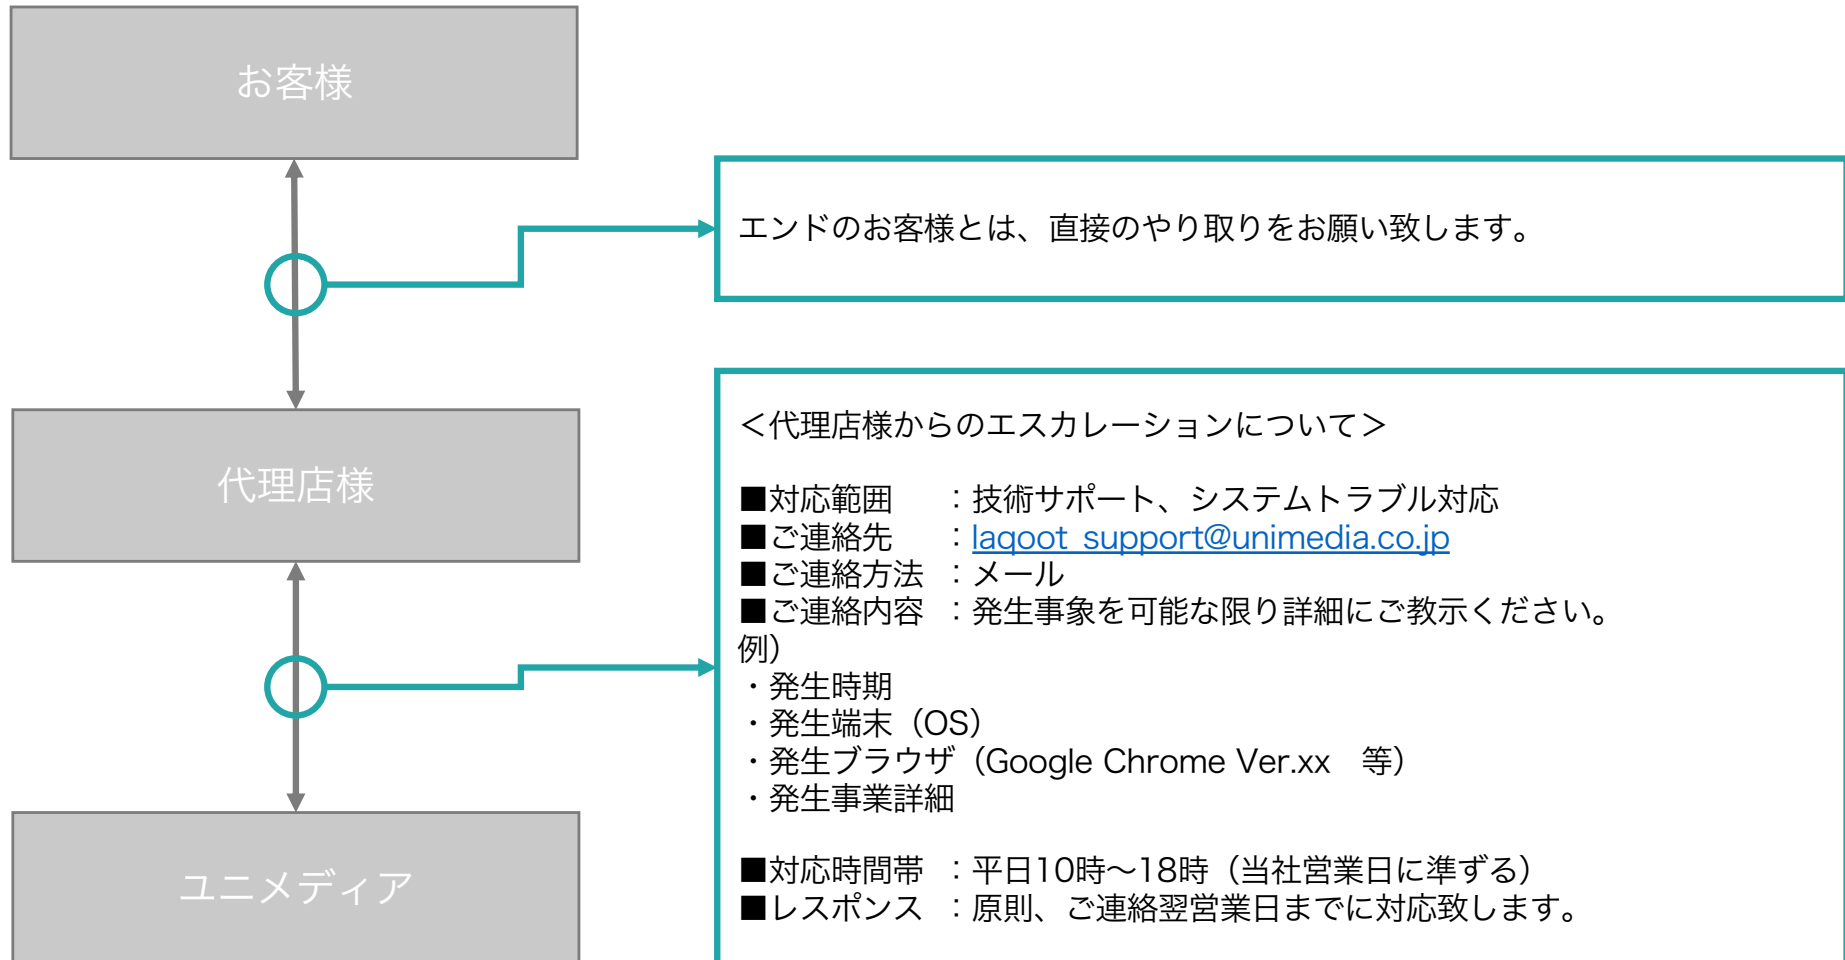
お客様

エンドのお客様とは、直接のやり取りをお願い致します。

代理店様

＜代理店様からのエスカレーションについて＞

■対応範囲　：技術サポート、システムトラブル対応
■ご連絡先　：laqoot_support@unimedia.co.jp
■ご連絡方法　：メール
■ご連絡内容　：発生事象を可能な限り詳細にご教示ください。
例）
・発生時期
・発生端末（OS）
・発生ブラウザ（Google Chrome Ver.xx　等）
・発生事業詳細

■対応時間帯　：平日10時〜18時（当社営業日に準ずる）
■レスポンス　：原則、ご連絡翌営業日までに対応致します。

ユニメディア